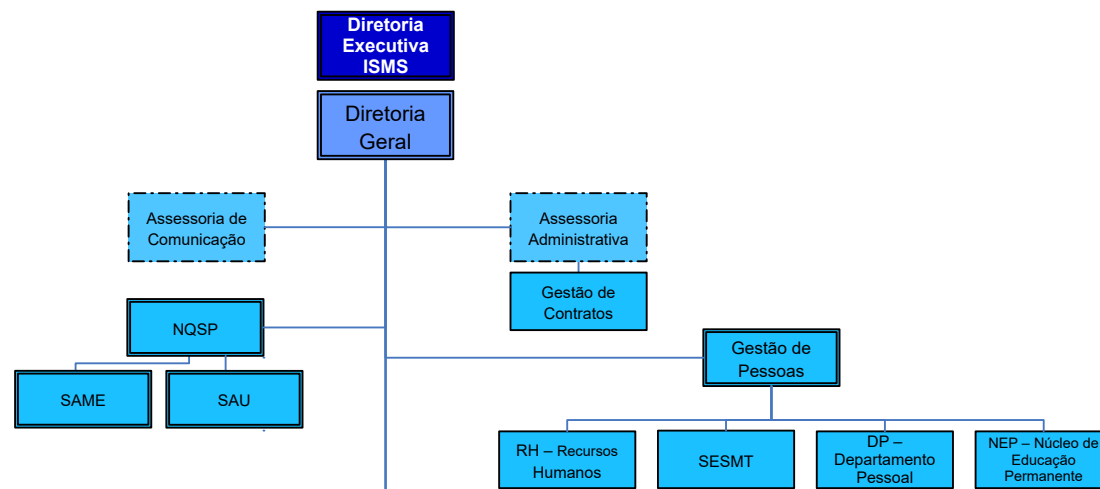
Diretoria Executiva ISMS

Diretoria Geral

Assessoria de Comunicação

Assessoria Administrativa

Gestão de Contratos

NQSP

SAME

SAU

Gestão de Pessoas

RH – Recursos Humanos

SESMT

DP – Departamento Pessoal

NEP – Núcleo de Educação Permanente